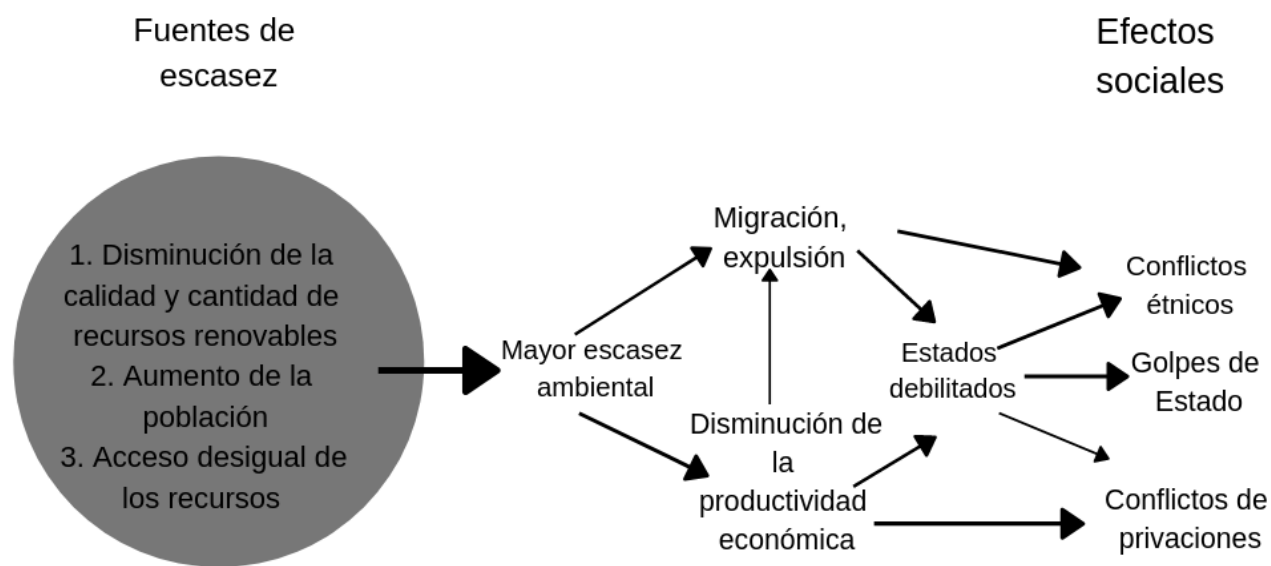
Fuentes de escasez

Efectos sociales

1. Disminución de la calidad y cantidad de recursos renovables
2. Aumento de la población
3. Acceso desigual de los recursos

Mayor escasez ambiental

Migración, expulsión

Disminución de la productividad económica

Estados debilitados

Conflictos étnicos

Golpes de Estado

Conflictos de privaciones